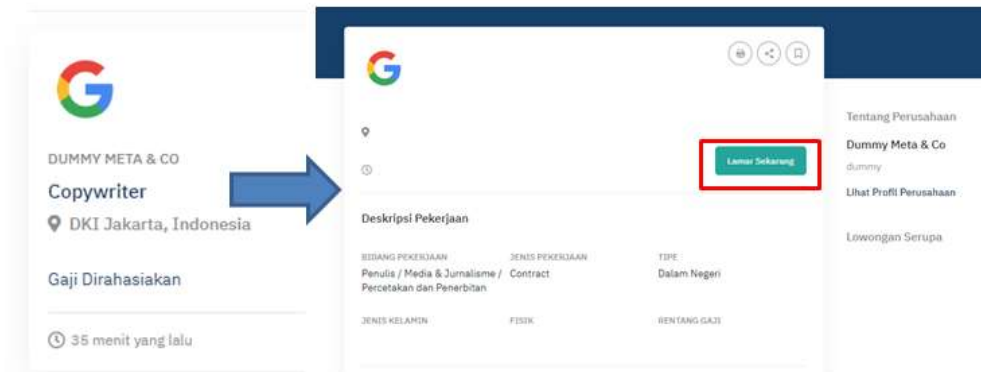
DUMMY META & CO

Copywriter

DKI Jakarta, Indonesia

Gaji Dirahasiakan

35 menit yang lalu

Lamar Sekarang

Deskripsi Pekerjaan

| BIDANG PEKERJAAN | JENIS PEKERJAAN | TIPE |
|---|---|---|
| Penulis / Media & Jurnalisme / Percetakan dan Penerbitan | Contract | Dalam Negeri |
| JENIS KELAMIN | FISIK | RENTANG GAJI |

Tentang Perusahaan

Dummy Meta & Co

dummy

Lihat Profil Perusahaan

Lowongan Serupa